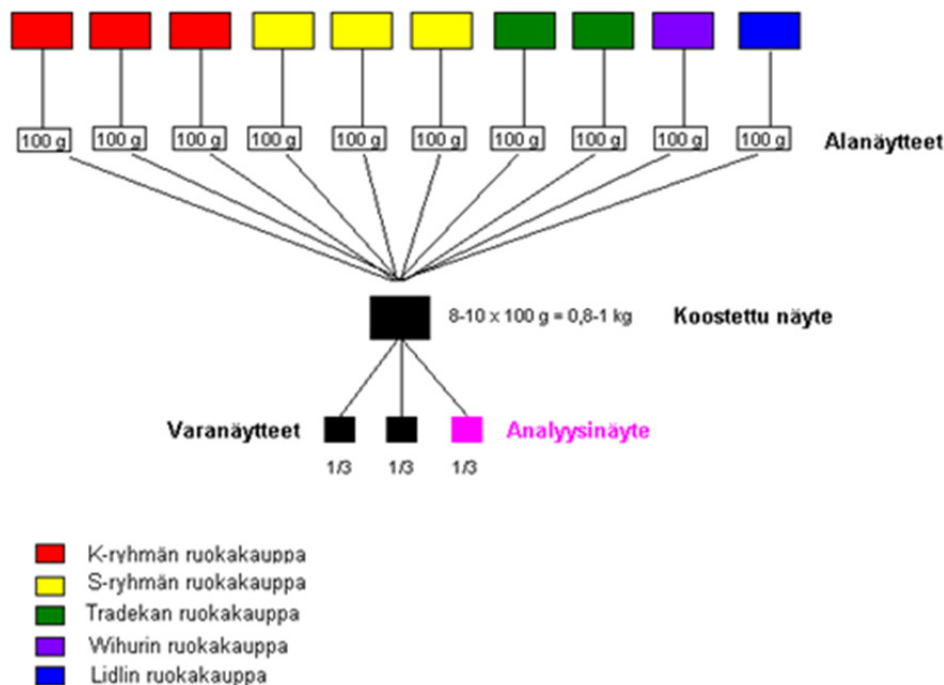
100 g 100 g 100 g 100 g 100 g 100 g 100 g 100 g 100 g 100 g

Alanäytteet

8-10 x 100 g = 0,8-1 kg

Koostettu näyte

Varanäytteet

Analyysinäyte

1/3 1/3 1/3

K-ryhmän ruokakauppa
S-ryhmän ruokakauppa
Tradekan ruokakauppa
Wihurin ruokakauppa
Lidlin ruokakauppa